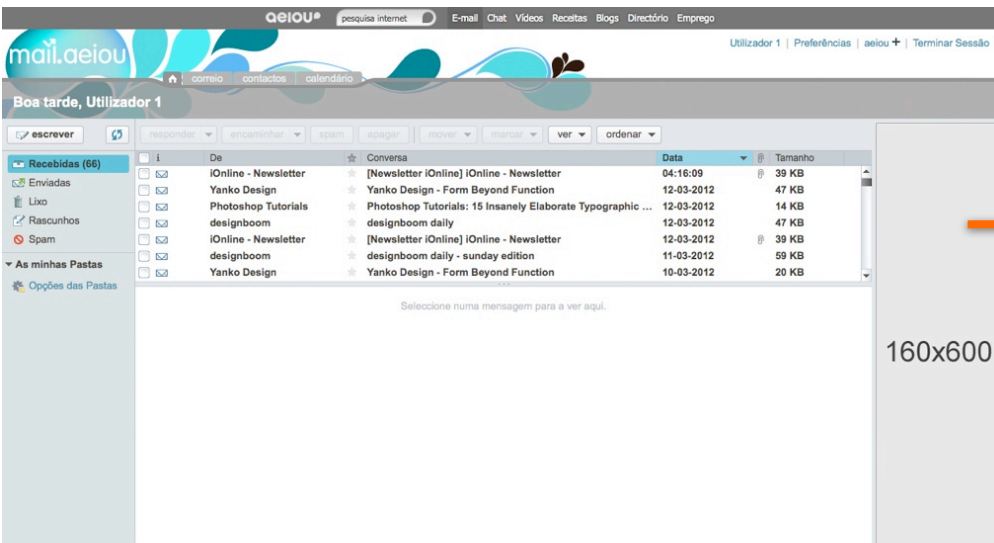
aeiou pesquisa internet E-mail Chat Vídeos Receitas Blogs Directório Emprego

mail.aeiou

correio contactos calendário

Utilizador 1 | Preferências | aeiou + | Terminar Sessão

Boa tarde, Utilizador 1

escrever

responder encaminhar spam apagar mover marcar ver ordenar

Recebidas (66)
Enviadas
Lixo
Rascunhos
Spam

As minhas Pastas
Opções das Pastas

| i | De | Conversa | Data | Tamanho |
|---|---|---|---|---|
| | iOnline - Newsletter | [Newsletter iOnline] iOnline - Newsletter | 04:16:09 | 39 KB |
| | Yanko Design | Yanko Design - Form Beyond Function | 12-03-2012 | 47 KB |
| | Photoshop Tutorials | Photoshop Tutorials: 15 Insanely Elaborate Typographic ... | 12-03-2012 | 14 KB |
| | designboom | designboom daily | 12-03-2012 | 47 KB |
| | iOnline - Newsletter | [Newsletter iOnline] iOnline - Newsletter | 12-03-2012 | 39 KB |
| | designboom | designboom daily - sunday edition | 11-03-2012 | 59 KB |
| | Yanko Design | Yanko Design - Form Beyond Function | 10-03-2012 | 20 KB |

Seleccione numa mensagem para a ver aqui.

160x600